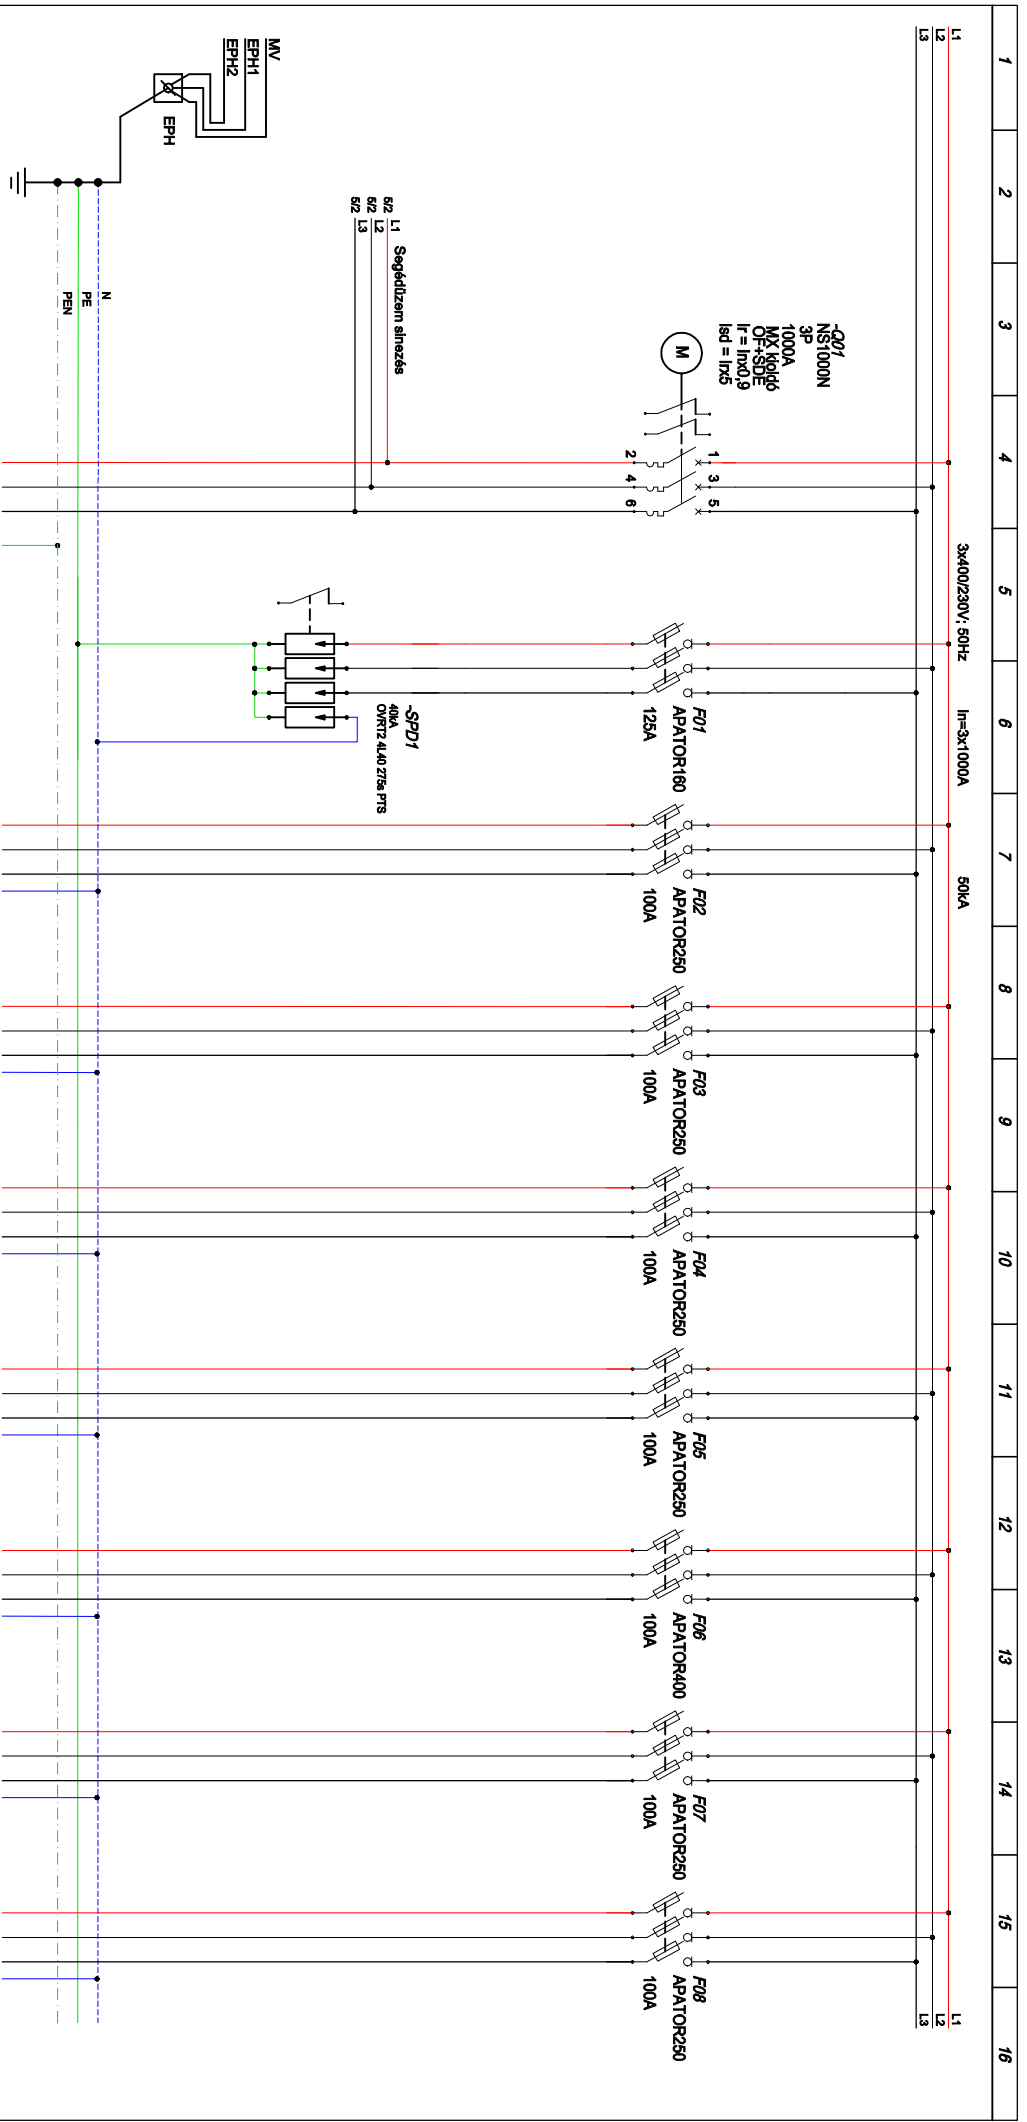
1
2
3
4
5
6
7
8
9
10
11
12
13
14
15
16

L1
L2
L3

3x400/230V; 50Hz
In=3x1000A
50kA

MV
EPH1
EPH2
EPH

N
PE
PEN

6/2 L1
6/2 L2
6/2 L3
Segédüzem sinezés

-Q01
NS1000N
3P
1000A
MX kioldó
OF+SDE
Ir = Inx0,9
Isd = Inx5

M

1 3 5
2 4 6

-SPD1
40kA
OVRT2 4L40 275s PTS

F01
APATOR160
125A

F02
APATOR250
100A

F03
APATOR250
100A

F04
APATOR250
100A

F05
APATOR250
100A

F06
APATOR400
100A

F07
APATOR250
100A

F08
APATOR250
100A

L1
L2
L3